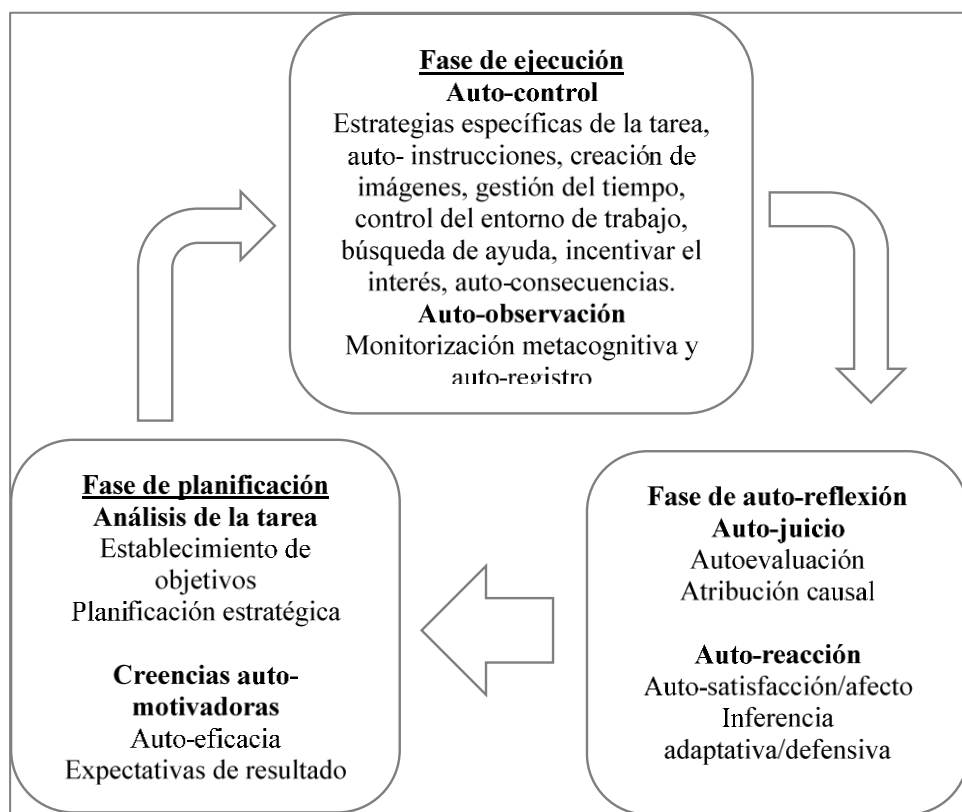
Fase de ejecución
Auto-control
Estrategias específicas de la tarea, auto- instrucciones, creación de imágenes, gestión del tiempo, control del entorno de trabajo, búsqueda de ayuda, incentivar el interés, auto-consecuencias.
Auto-observación
Monitorización metacognitiva y auto-registro

Fase de auto-reflexión
Auto-juicio
Autoevaluación
Atribución causal

Auto-reacción
Auto-satisfacción/afecto
Inferencia adaptativa/defensiva

Fase de planificación
Análisis de la tarea
Establecimiento de objetivos
Planificación estratégica

Creencias auto-motivadoras
Auto-eficacia
Expectativas de resultado